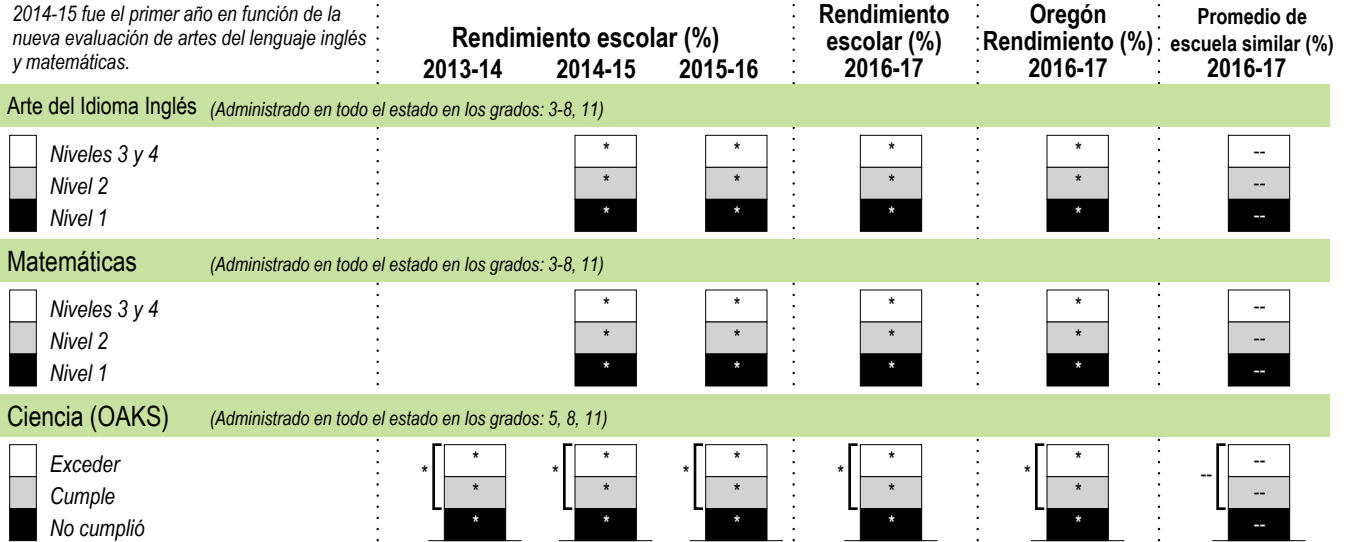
2014-15 fue el primer año en función de la nueva evaluación de artes del lenguaje inglés y matemáticas.

| | Rendimiento escolar (%) 2013-14 | 2014-15 | 2015-16 | Rendimiento escolar (%) 2016-17 | Oregón Rendimiento (%) 2016-17 | Promedio de escuela similar (%) 2016-17 |
|---|---|---|---|---|---|---|
| **Arte del Idioma Inglés** *(Administrado en todo el estado en los grados: 3-8, 11)* | | | | | | |
| Niveles 3 y 4 | | * | * | * | * | -- |
| Nivel 2 | | * | * | * | * | -- |
| Nivel 1 | | * | * | * | * | -- |
| **Matemáticas** *(Administrado en todo el estado en los grados: 3-8, 11)* | | | | | | |
| Niveles 3 y 4 | | * | * | * | * | -- |
| Nivel 2 | | * | * | * | * | -- |
| Nivel 1 | | * | * | * | * | -- |
| **Ciencia (OAKS)** *(Administrado en todo el estado en los grados: 5, 8, 11)* | * | * | * | * | * | -- |
| Exceder | * | * | * | * | * | -- |
| Cumple | * | * | * | * | * | -- |
| No cumplió | * | * | * | * | * | -- |